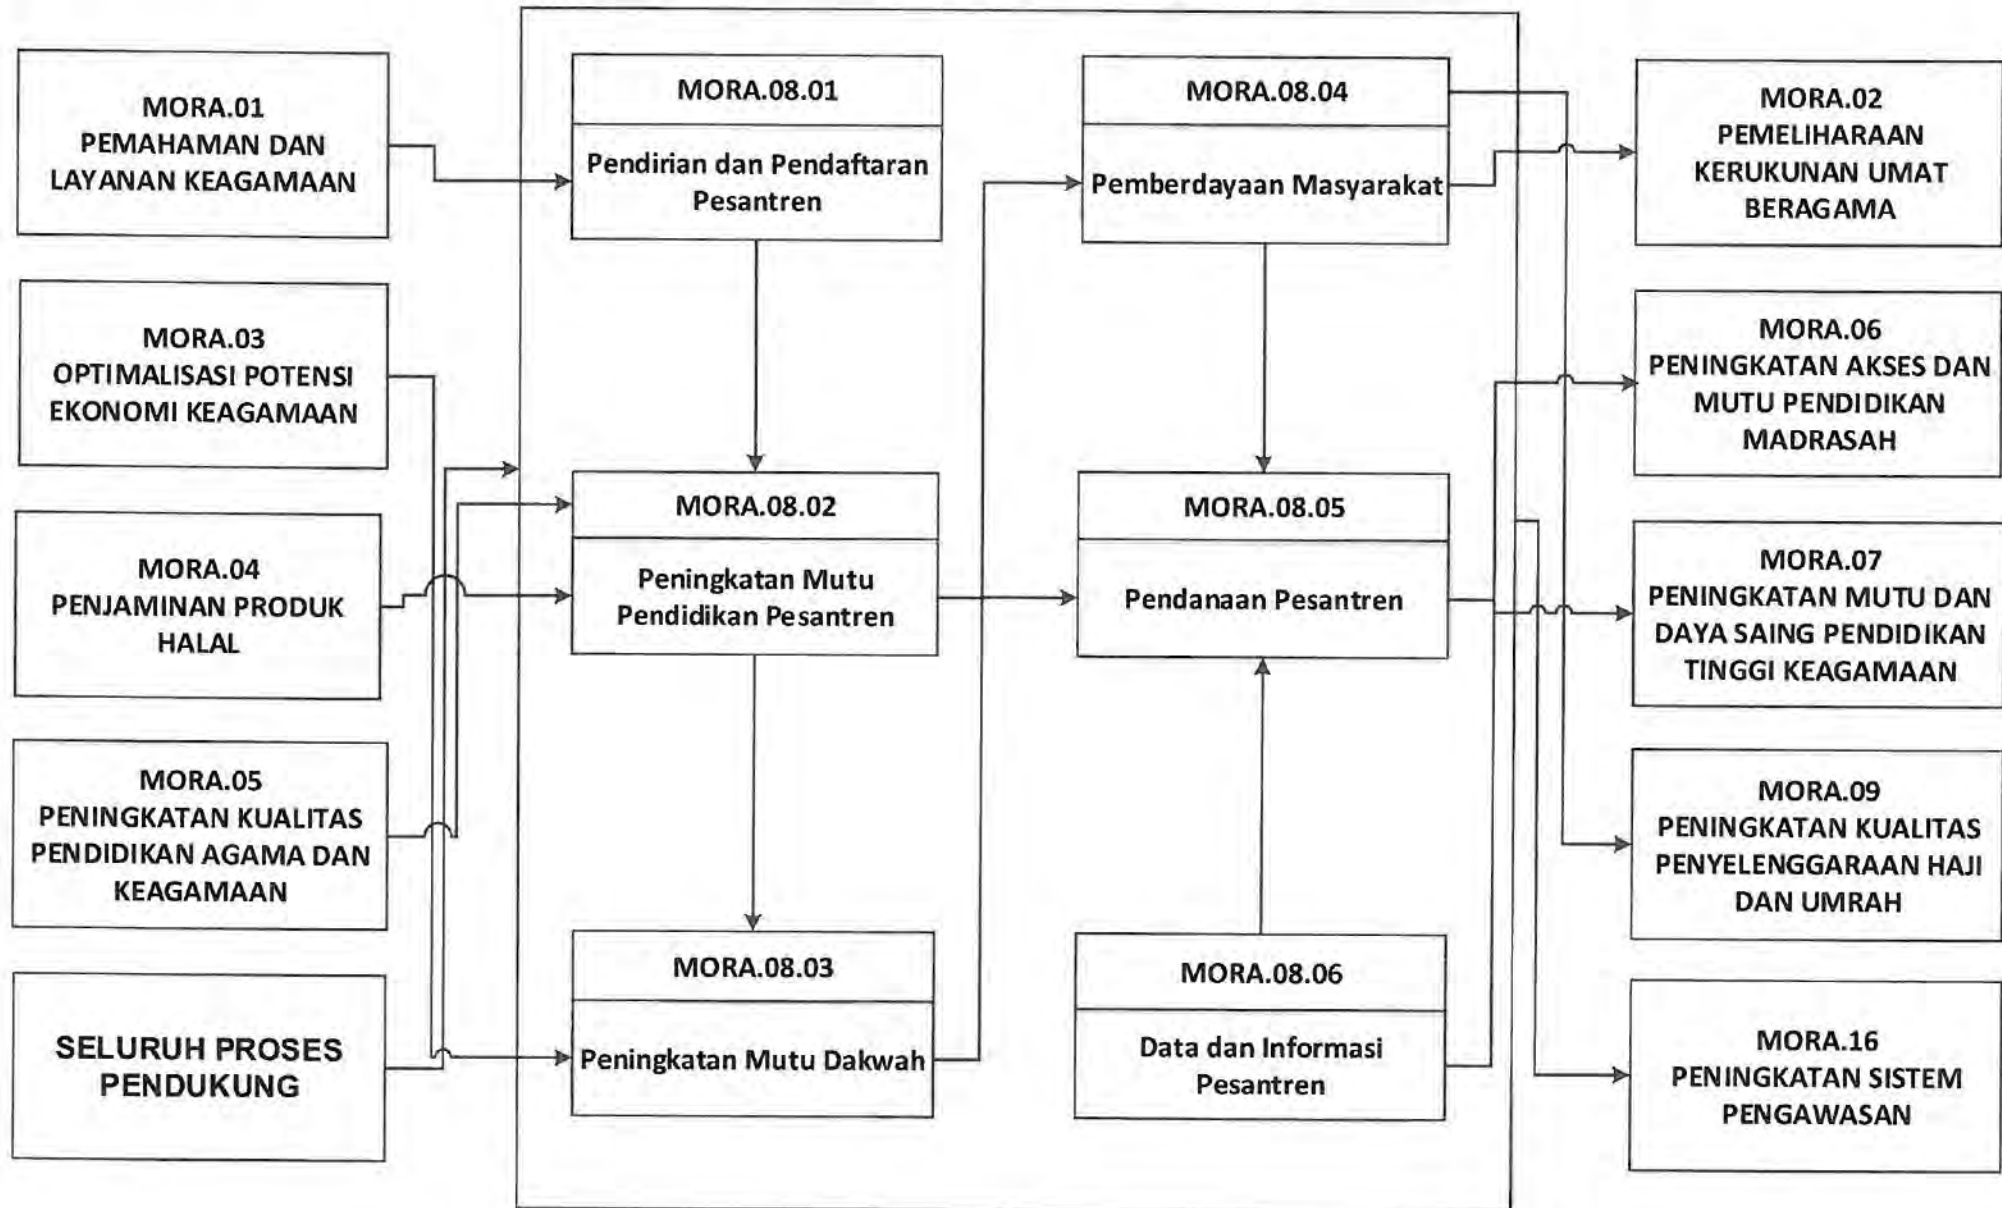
MORA.01
PEMAHAMAN DAN LAYANAN KEAGAMAAN

MORA.03
OPTIMALISASI POTENSI EKONOMI KEAGAMAAN

MORA.04
PENJAMINAN PRODUK HALAL

MORA.05
PENINGKATAN KUALITAS PENDIDIKAN AGAMA DAN KEAGAMAAN

SELURUH PROSES PENDUKUNG

MORA.08.01
Pendirian dan Pendaftaran Pesantren

MORA.08.02
Peningkatan Mutu Pendidikan Pesantren

MORA.08.03
Peningkatan Mutu Dakwah

MORA.08.04
Pemberdayaan Masyarakat

MORA.08.05
Pendanaan Pesantren

MORA.08.06
Data dan Informasi Pesantren

MORA.02
PEMELIHARAAN KERUKUNAN UMAT BERAGAMA

MORA.06
PENINGKATAN AKSES DAN MUTU PENDIDIKAN MADRASAH

MORA.07
PENINGKATAN MUTU DAN DAYA SAING PENDIDIKAN TINGGI KEAGAMAAN

MORA.09
PENINGKATAN KUALITAS PENYELENGGARAAN HAJI DAN UMRAH

MORA.16
PENINGKATAN SISTEM PENGAWASAN